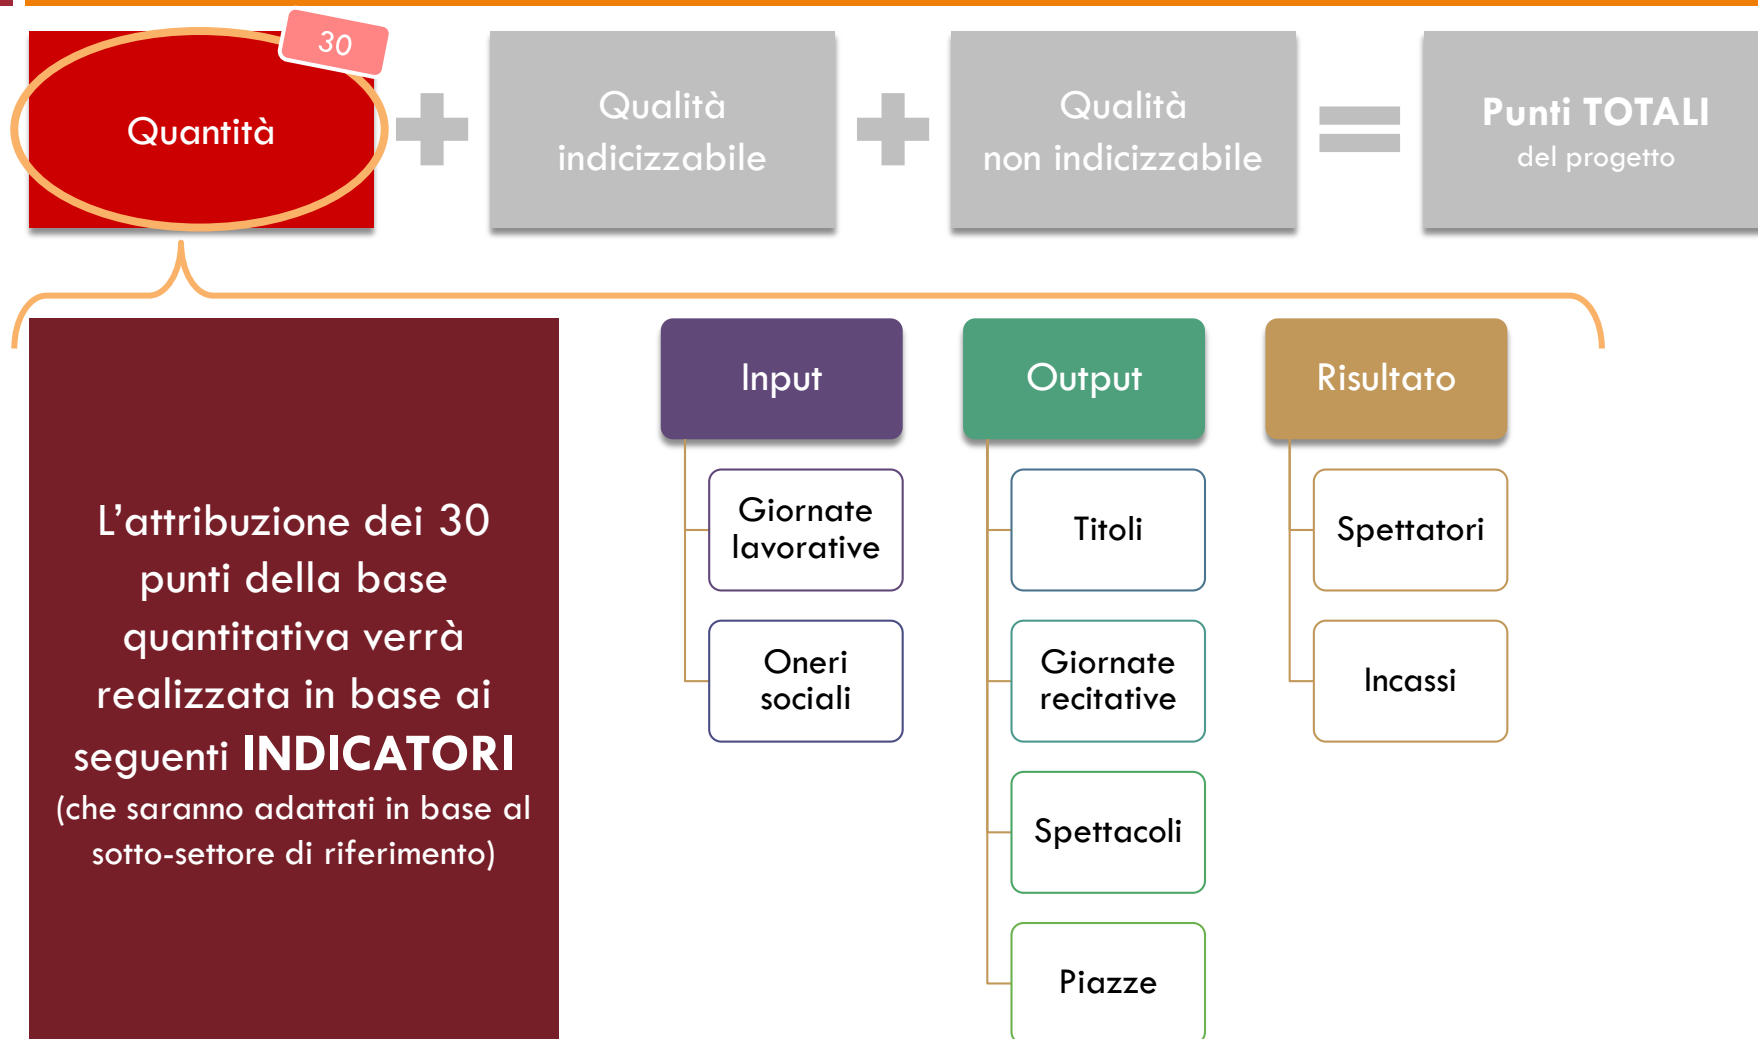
30

Quantità

Qualità indicizzabile

Qualità non indicizzabile

Punti TOTALI del progetto

L’attribuzione dei 30 punti della base quantitativa verrà realizzata in base ai seguenti **INDICATORI** (che saranno adattati in base al sotto-settore di riferimento)

Input

Giornate lavorative

Oneri sociali

Output

Titoli

Giornate recitative

Spettacoli

Piazze

Risultato

Spettatori

Incassi